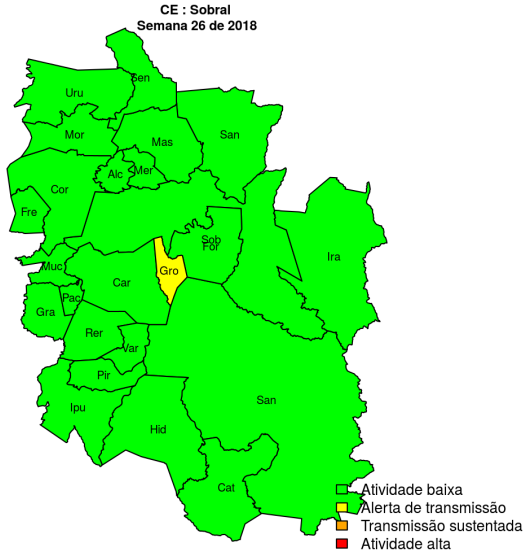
CE : Sobral
Semana 26 de 2018

Sen
Uru
Mor
Mas
San
Alc
Mer
Cor
Fre
Sob
For
Ira
Muc
Gro
Car
Pac
Gra
Rer
Var
Pir
Ipu
San
Hid
Cat

Atividade baixa
Alerta de transmissão
Transmissão sustentada
Atividade alta